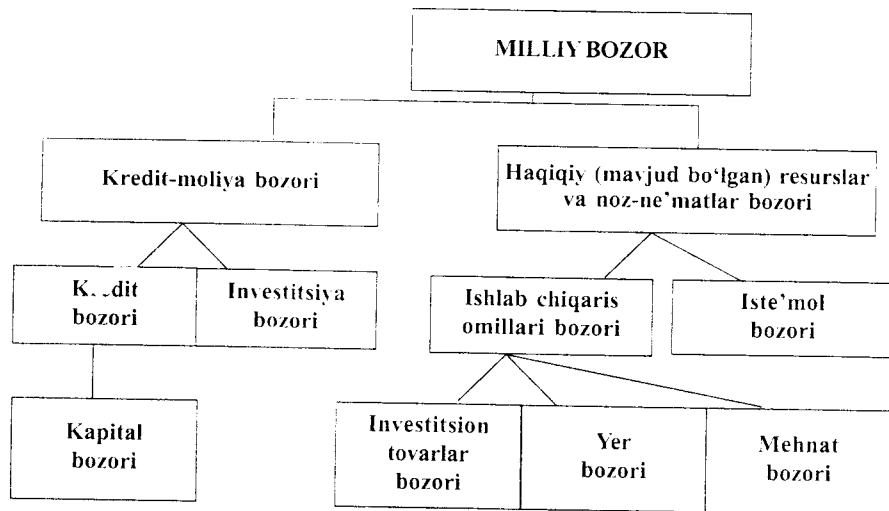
MILLIY BOZOR

Kredit-moliya bozori

Haqiqiy (mavjud bo'lgan) resurslar va noz-ne'matlar bozori

K.edit bozori

Investitsiya bozori

Ishlab chiqaris omillari bozori

Iste'mol bozori

Kapital bozori

Investitsion tovarlar bozori

Yer bozori

Mehnat bozori